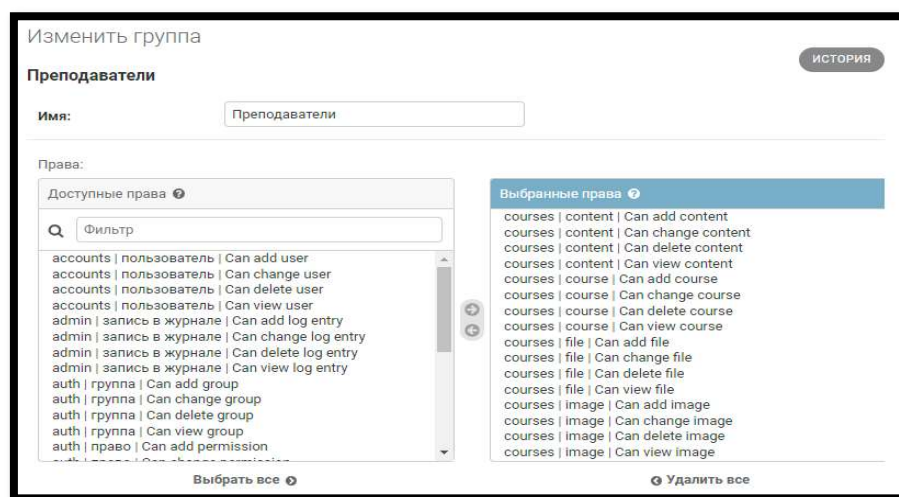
Изменить группа

ИСТОРИЯ

Преподаватели

Имя: Преподаватели

Права:

Доступные права

Фильтр

accounts | пользователь | Can add user
accounts | пользователь | Can change user
accounts | пользователь | Can delete user
accounts | пользователь | Can view user
admin | запись в журнале | Can add log entry
admin | запись в журнале | Can change log entry
admin | запись в журнале | Can delete log entry
admin | запись в журнале | Can view log entry
auth | группа | Can add group
auth | группа | Can change group
auth | группа | Can delete group
auth | группа | Can view group
auth | право | Can add permission
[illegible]

Выбрать все

Выбранные права

courses | content | Can add content
courses | content | Can change content
courses | content | Can delete content
courses | content | Can view content
courses | course | Can add course
courses | course | Can change course
courses | course | Can delete course
courses | course | Can view course
courses | file | Can add file
courses | file | Can change file
courses | file | Can delete file
courses | file | Can view file
courses | image | Can add image
courses | image | Can change image
courses | image | Can delete image
courses | image | Can view image

Удалить все